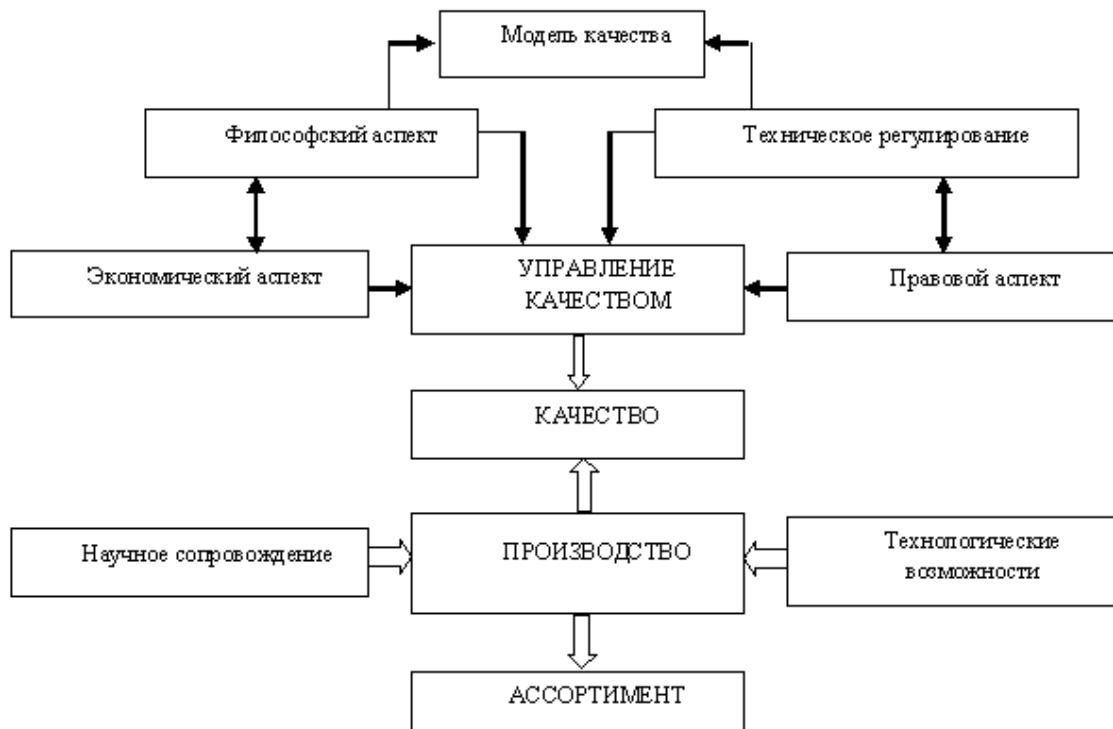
Модель качества

Фипософский аспект

Техническое регулирование

Экономический аспект

УПРАВЛЕНИЕ КАЧЕСТВОМ

Правовой аспект

КАЧЕСТВО

Научное сопровождение

ПРОИЗВОДСТВО

Технологические возможности

АССОРТИМЕНТ